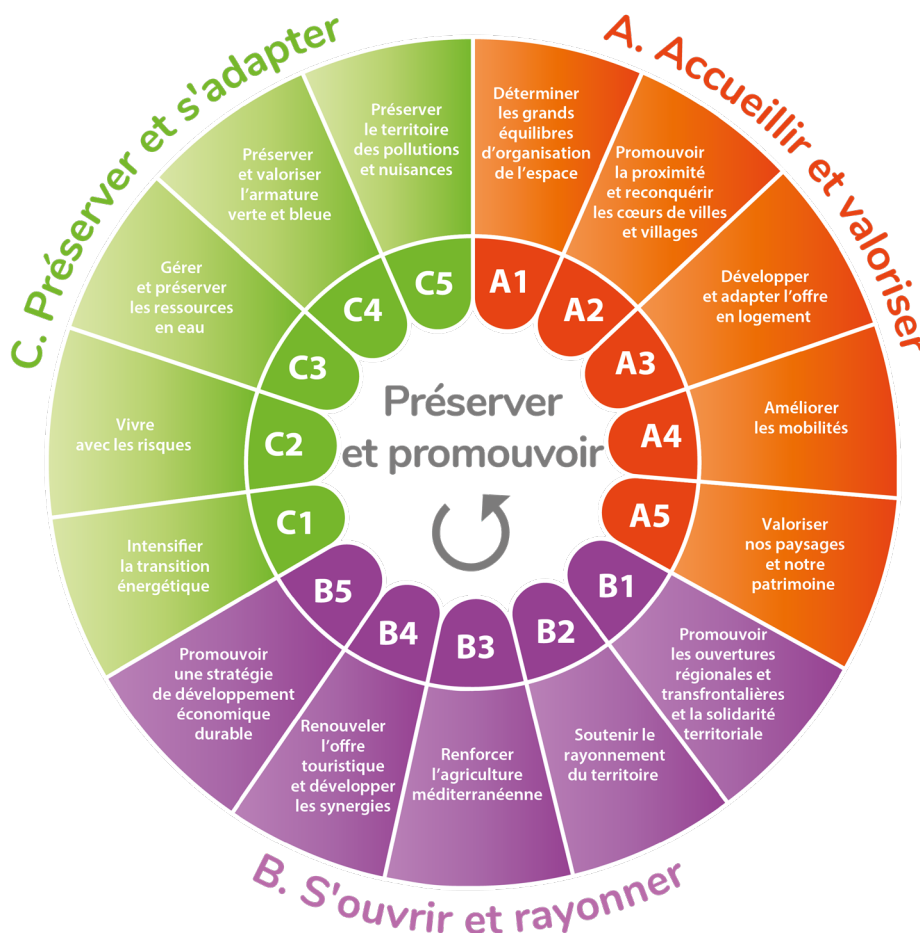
A. Accueillir et valoriser

B. S'ouvrir et rayonner

C. Préserver et s'adapter

Préserver et promouvoir

A1
Déterminer les grands équilibres d'organisation de l'espace

A2
Promouvoir la proximité et reconquérir les cœurs de villes et villages

A3
Développer et adapter l'offre en logement

A4
Améliorer les mobilités

A5
Valoriser nos paysages et notre patrimoine

B1
Promouvoir les ouvertures régionales et transfrontalières et la solidarité territoriale

B2
Soutenir le rayonnement du territoire

B3
Renforcer l'agriculture méditerranéenne

B4
Renouveler l'offre touristique et développer les synergies

B5
Promouvoir une stratégie de développement économique durable

C1
Intensifier la transition énergétique

C2
Vivre avec les risques

C3
Gérer et préserver les ressources en eau

C4
Préserver et valoriser l'armature verte et bleue

C5
Préserver le territoire des pollutions et nuisances